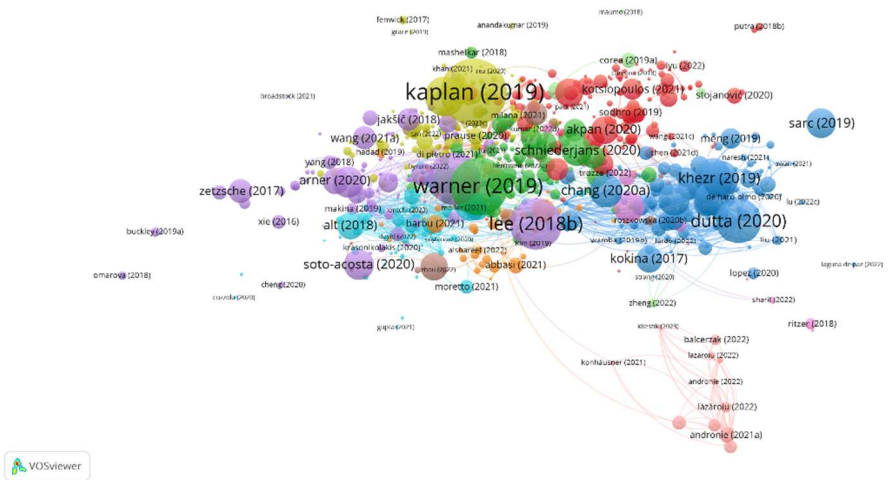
fenwick (2017)
anandakumar (2019)
maume (2018)
putra (2018b)
mashelkar (2018)
corea (2019a)
liyu (2022)
kaplan (2019)
kotsiopoulos (2021)
broadstock (2021)
stojanovic (2020)
sodhro (2019)
milana (2021)
jakšič (2018)
prause (2020)
akpan (2020)
sarc (2019)
wang (2021a)
meng (2019)
nadad (2019)
di pietro (2021)
schniederjans (2020)
chen (2021d)
yang (2018)
warner (2019)
chang (2020a)
khezr (2019)
zetzsche (2017)
arner (2020)
trozze (2022)
makina (2019)
dutta (2020)
xie (2016)
lee (2018b)
alt (2018)
barbu (2021)
roszkowska (2020b)
buckley (2019a)
kim (2019)
wamba (2019b)
lu (2022c)
kokina (2017)
soto-acosta (2020)
alshareef (2022)
omarova (2018)
abbasi (2021)
lopez (2020)
cheng (2020)
moretto (2021)
zheng (2022)
sharif (2022)
ritzer (2018)
balcerzak (2022)
konhäusner (2021)
lazaroiu (2022)
andronie (2022)
lazaroiu (2022)
andronie (2021a)
VOSviewer